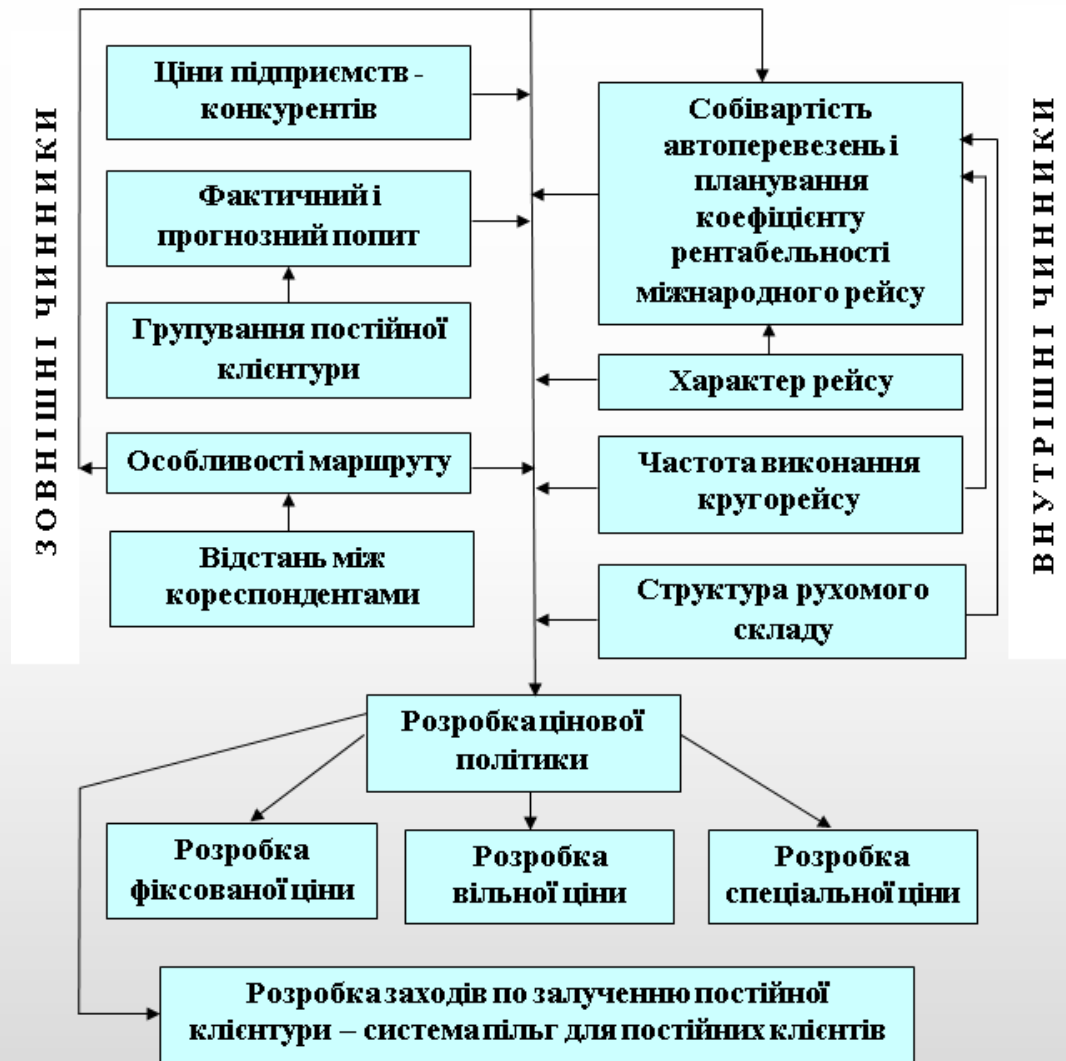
ЗОВНІШНІ ЧИННИКИ

Ціни підприємств - конкурентів

Фактичний і прогнозний попит

Групування постійної клієнтури

Особливості маршруту

Відстань між кореспондентами

Собівартість автоперевезень і планування коефіцієнту рентабельності міжнародного рейсу

Характер рейсу

Частота виконання кругорейсу

Структура рухомого складу

ВНУТРІШНІ ЧИННИКИ

Розробка цінової політики

Розробка фіксованої ціни

Розробка вільної ціни

Розробка спеціальної ціни

Розробка заходів по залученню постійної клієнтури – система пільг для постійних клієнтів